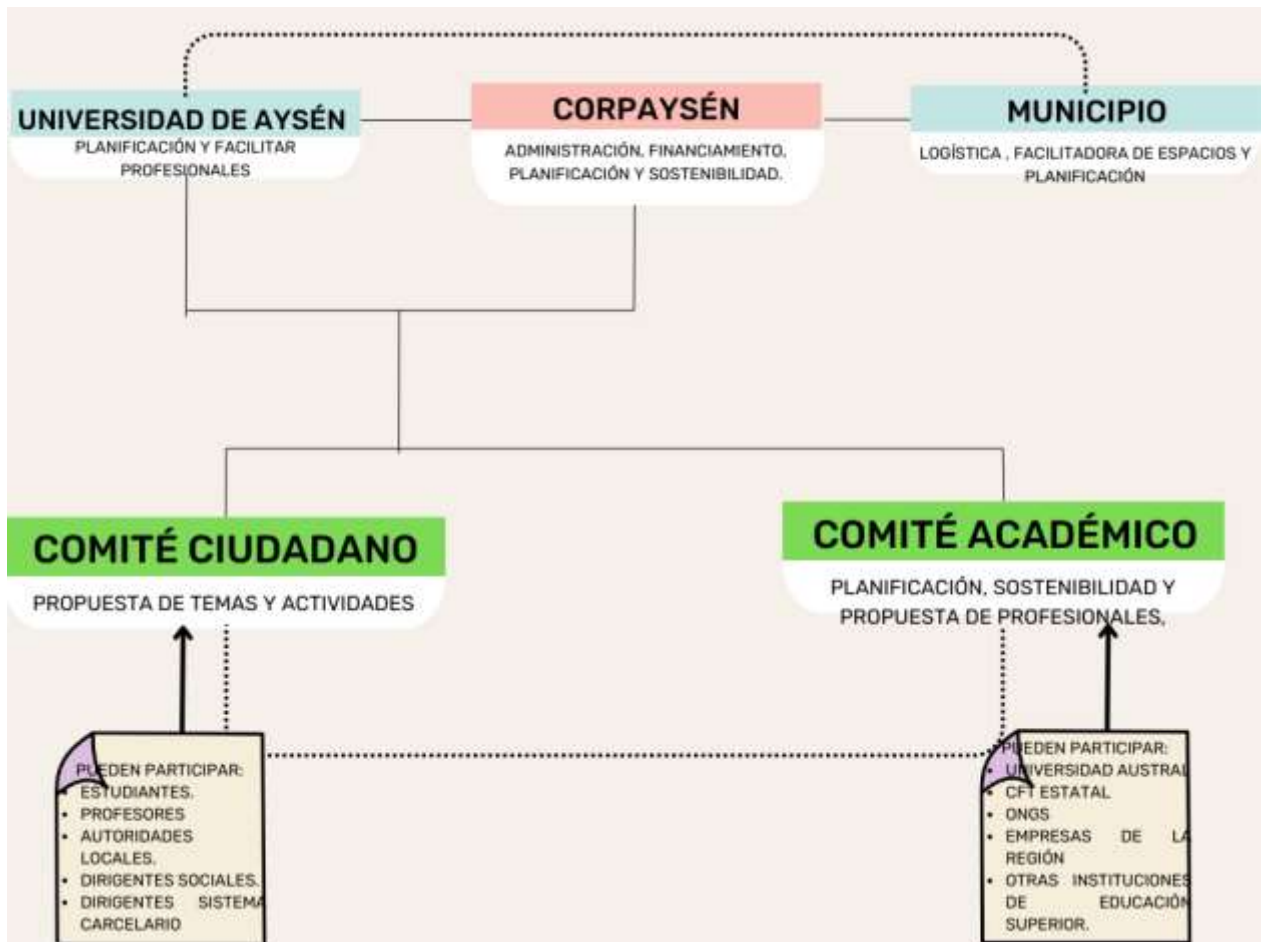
UNIVERSIDAD DE AYSÉN
PLANIFICACIÓN Y FACILITAR PROFESIONALES

CORPAYSÉN
ADMINISTRACIÓN, FINANCIAMIENTO, PLANIFICACIÓN Y SOSTENIBILIDAD.

MUNICIPIO
LOGÍSTICA , FACILITADORA DE ESPACIOS Y PLANIFICACIÓN

COMITÉ CIUDADANO
PROPUESTA DE TEMAS Y ACTIVIDADES

COMITÉ ACADÉMICO
PLANIFICACIÓN, SOSTENIBILIDAD Y PROPUESTA DE PROFESIONALES.

PUEDEN PARTICIPAR:
- ESTUDIANTES.
- PROFESORES
- AUTORIDADES LOCALES.
- DIRIGENTES SOCIALES.
- DIRIGENTES SISTEMA CARCELARIO

PUEDEN PARTICIPAR:
- UNIVERSIDAD AUSTRAL
- CFT ESTATAL
- ONGS
- EMPRESAS DE LA REGIÓN
- OTRAS INSTITUCIONES DE EDUCACIÓN SUPERIOR.